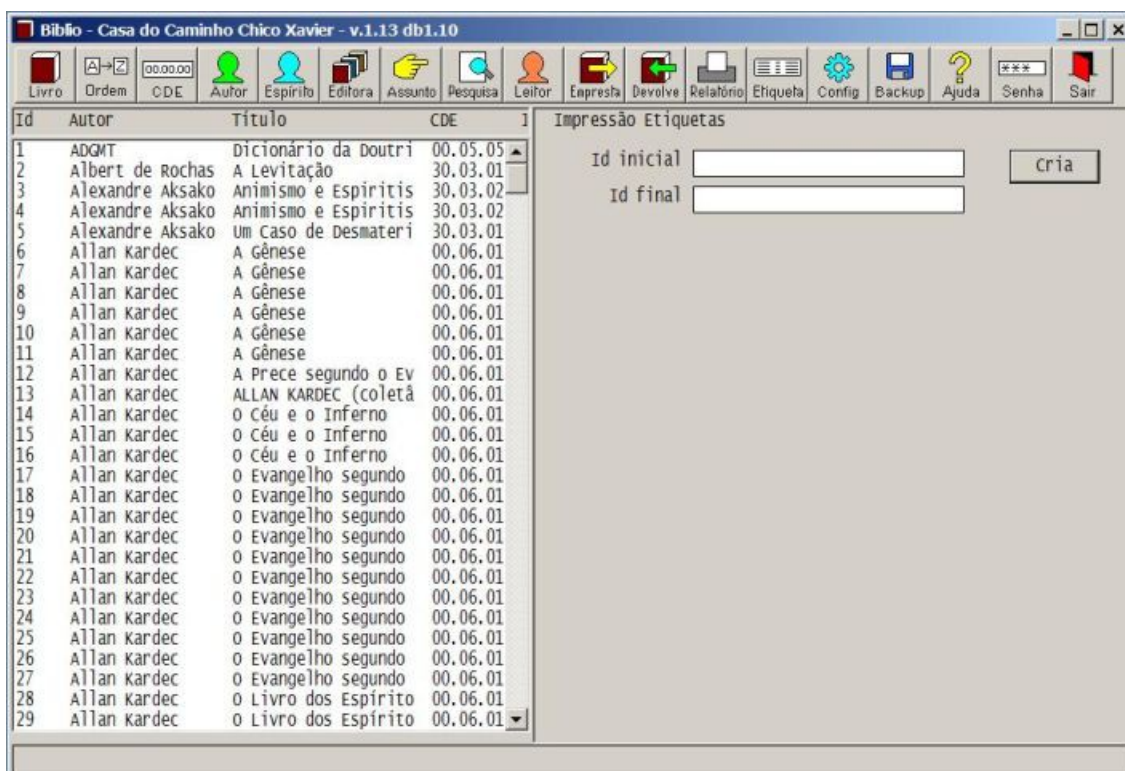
Biblio - Casa do Caminho Chico Xavier - v.1.13 db1.10

Livro | A→Z Ordem | 00.00.00 CDE | Autor | Espírito | Editora | Assunto | Pesquisa | Leitor | Empresta | Devolve | Relatório | Etiqueta | Config | Backup | Ajuda | *** Senha | Sair

| Id | Autor | Título | CDE | I |
|---|---|---|---|---|
| 1 | ADGMT | Dicionário da Doutri | 00.05.05 | |
| 2 | Albert de Rochas | A Levitação | 30.03.01 | |
| 3 | Alexandre Aksako | Animismo e Espiritis | 30.03.02 | |
| 4 | Alexandre Aksako | Animismo e Espiritis | 30.03.02 | |
| 5 | Alexandre Aksako | Um Caso de Desmateri | 30.03.01 | |
| 6 | Allan Kardec | A Gênese | 00.06.01 | |
| 7 | Allan Kardec | A Gênese | 00.06.01 | |
| 8 | Allan Kardec | A Gênese | 00.06.01 | |
| 9 | Allan Kardec | A Gênese | 00.06.01 | |
| 10 | Allan Kardec | A Gênese | 00.06.01 | |
| 11 | Allan Kardec | A Gênese | 00.06.01 | |
| 12 | Allan Kardec | A Prece segundo o Ev | 00.06.01 | |
| 13 | Allan Kardec | ALLAN KARDEC (coletâ | 00.06.01 | |
| 14 | Allan Kardec | O Céu e o Inferno | 00.06.01 | |
| 15 | Allan Kardec | O Céu e o Inferno | 00.06.01 | |
| 16 | Allan Kardec | O Céu e o Inferno | 00.06.01 | |
| 17 | Allan Kardec | O Evangelho segundo | 00.06.01 | |
| 18 | Allan Kardec | O Evangelho segundo | 00.06.01 | |
| 19 | Allan Kardec | O Evangelho segundo | 00.06.01 | |
| 20 | Allan Kardec | O Evangelho segundo | 00.06.01 | |
| 21 | Allan Kardec | O Evangelho segundo | 00.06.01 | |
| 22 | Allan Kardec | O Evangelho segundo | 00.06.01 | |
| 23 | Allan Kardec | O Evangelho segundo | 00.06.01 | |
| 24 | Allan Kardec | O Evangelho segundo | 00.06.01 | |
| 25 | Allan Kardec | O Evangelho segundo | 00.06.01 | |
| 26 | Allan Kardec | O Evangelho segundo | 00.06.01 | |
| 27 | Allan Kardec | O Evangelho segundo | 00.06.01 | |
| 28 | Allan Kardec | O Livro dos Espírito | 00.06.01 | |
| 29 | Allan Kardec | O Livro dos Espírito | 00.06.01 | |

Impressão Etiquetas

Id inicial

Id final

Cria